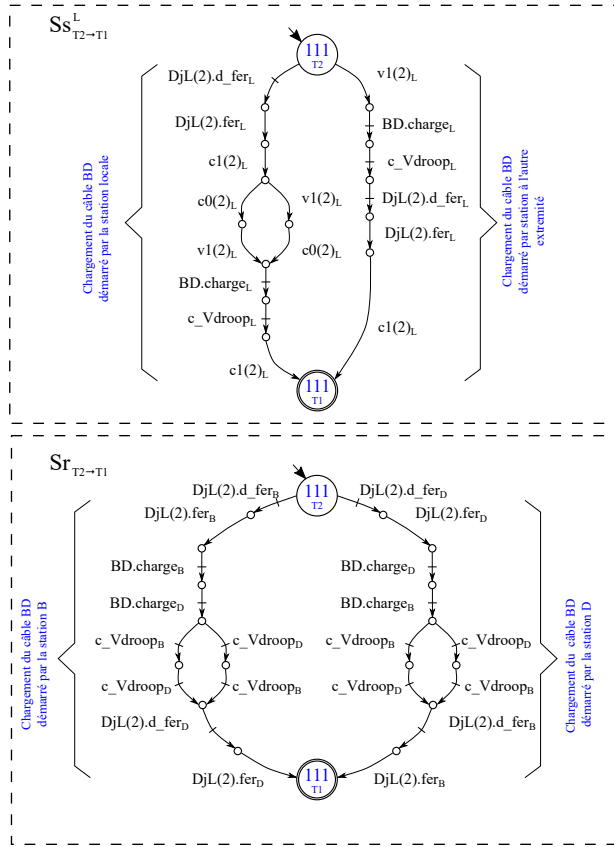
$Ss^{L}_{T2\rightarrow T1}$

$111_{T2}$

$DjL(2).d\_fer_L$

$v1(2)_L$

$DjL(2).fer_L$

$BD.charge_L$

$c1(2)_L$

$c\_Vdroop_L$

$c0(2)_L$

$v1(2)_L$

$DjL(2).d\_fer_L$

$DjL(2).fer_L$

$v1(2)_L$

$c0(2)_L$

$BD.charge_L$

$c\_Vdroop_L$

$c1(2)_L$

$c1(2)_L$

$111_{T1}$

Chargement du câble BD démarré par la station locale

Chargement du câble BD démarré par station à l'autre extremité

$Sr_{T2\rightarrow T1}$

$111_{T2}$

$DjL(2).d\_fer_B$

$DjL(2).d\_fer_D$

$DjL(2).fer_B$

$DjL(2).fer_D$

$BD.charge_B$

$BD.charge_D$

$BD.charge_D$

$BD.charge_B$

$c\_Vdroop_B$

$c\_Vdroop_D$

$c\_Vdroop_B$

$c\_Vdroop_D$

$c\_Vdroop_D$

$c\_Vdroop_B$

$c\_Vdroop_D$

$c\_Vdroop_B$

$DjL(2).d\_fer_D$

$DjL(2).d\_fer_B$

$DjL(2).fer_D$

$DjL(2).fer_B$

$111_{T1}$

Chargement du câble BD démarré par la station B

Chargement du câble BD démarré par la station D